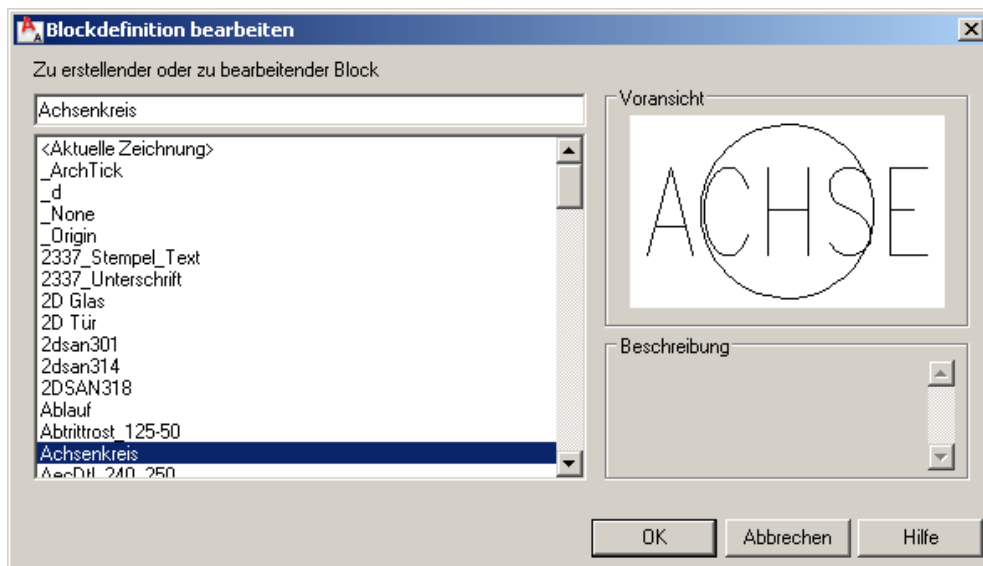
Blockdefinition bearbeiten

Zu erstellender oder zu bearbeitender Block

Achsenkreis

<Aktuelle Zeichnung>
_ArchTick
_d
_None
_Origin
2337_Stempel_Text
2337_Unterschrift
2D Glas
2D Tür
2dsan301
2dsan314
2DSAN318
Ablauf
Abtrittrost_125-50
Achsenkreis
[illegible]

Voransicht

ACHSE

Beschreibung

OK
Abbrechen
Hilfe